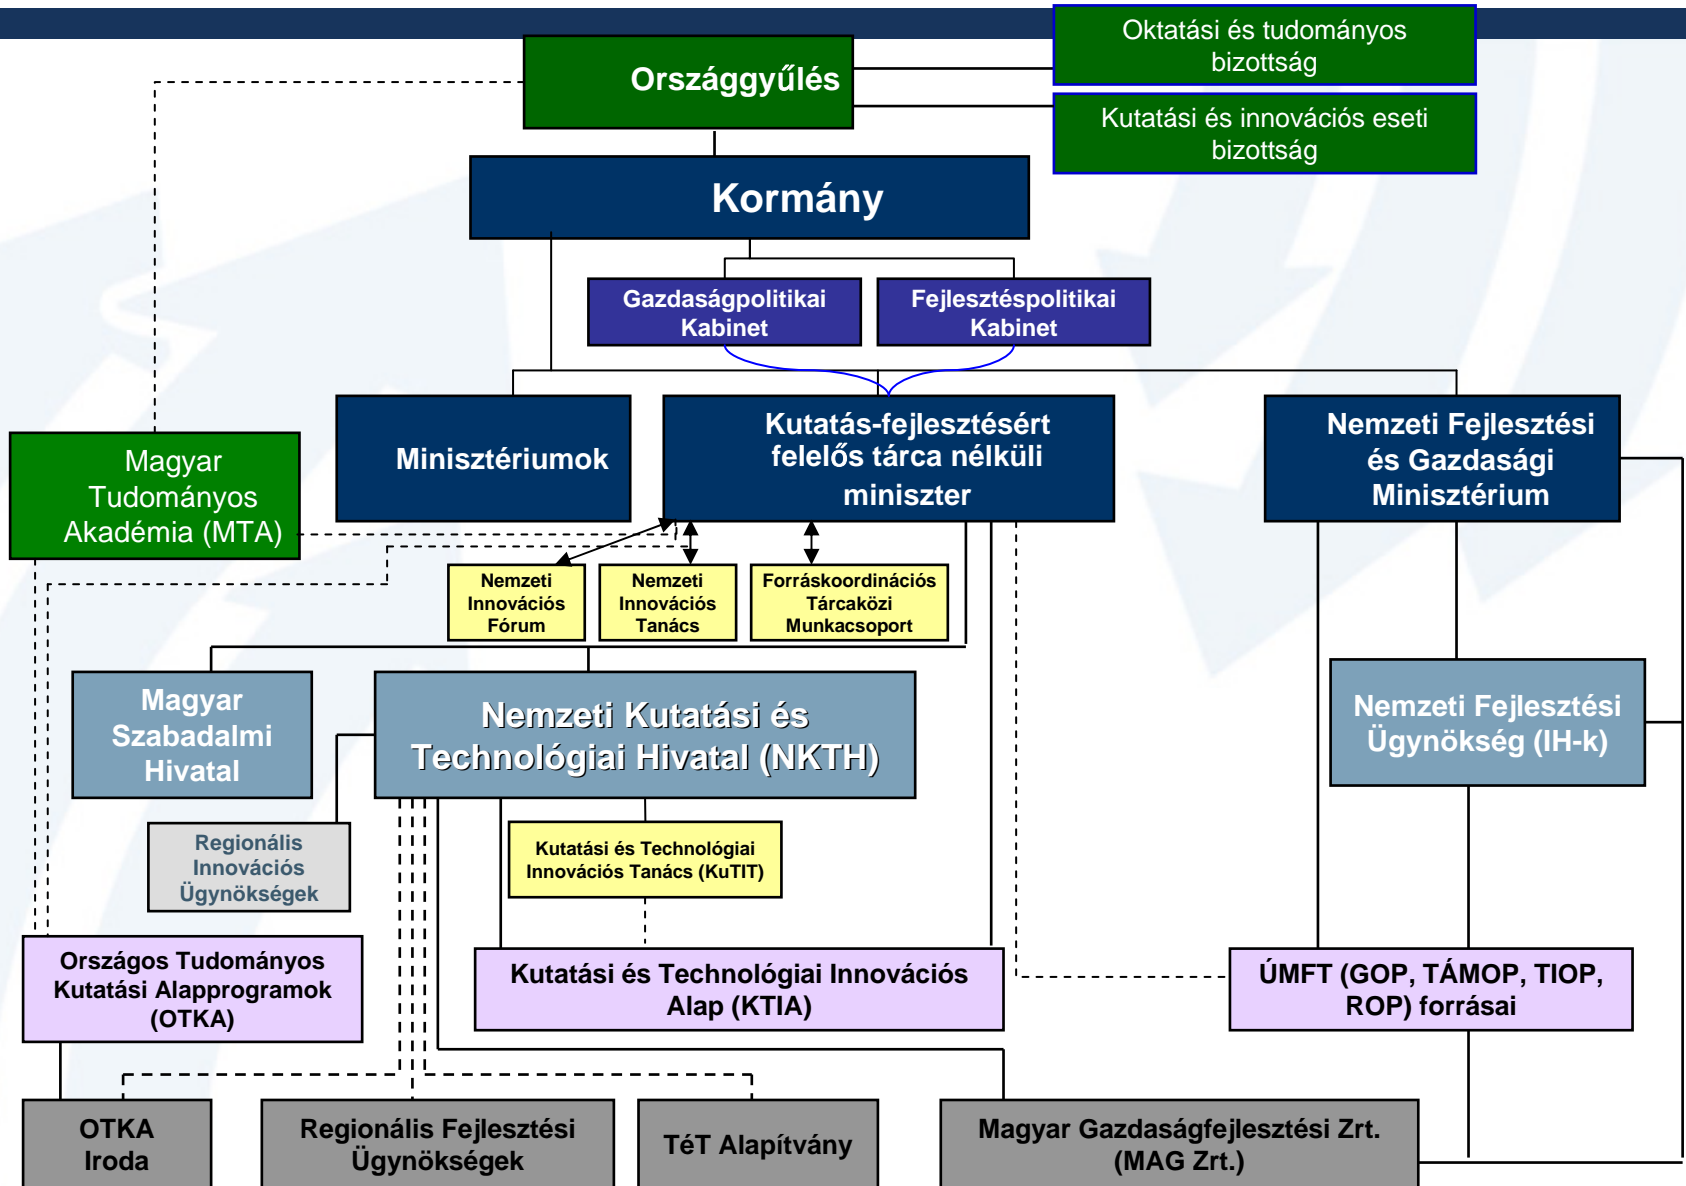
Oktatási és tudományos bizottság

Országgyűlés

Kutatási és innovációs eseti bizottság

Kormány

Gazdaságpolitikai Kabinet

Fejlesztéspolitikai Kabinet

Magyar Tudományos Akadémia (MTA)

Minisztériumok

Kutatás-fejlesztésért felelős tárca nélküli miniszter

Nemzeti Fejlesztési és Gazdasági Minisztérium

Nemzeti Innovációs Fórum

Nemzeti Innovációs Tanács

Forráskoordinációs Tárcaközi Munkacsoport

Magyar Szabadalmi Hivatal

Nemzeti Kutatási és Technológiai Hivatal (NKTH)

Nemzeti Fejlesztési Ügynökség (IH-k)

Regionális Innovációs Ügynökségek

Kutatási és Technológiai Innovációs Tanács (KuTIT)

Országos Tudományos Kutatási Alapprogramok (OTKA)

Kutatási és Technológiai Innovációs Alap (KTIA)

ÚMFT (GOP, TÁMOP, TIOP, ROP) forrásai

OTKA Iroda

Regionális Fejlesztési Ügynökségek

TéT Alapítvány

Magyar Gazdaságfejlesztési Zrt. (MAG Zrt.)